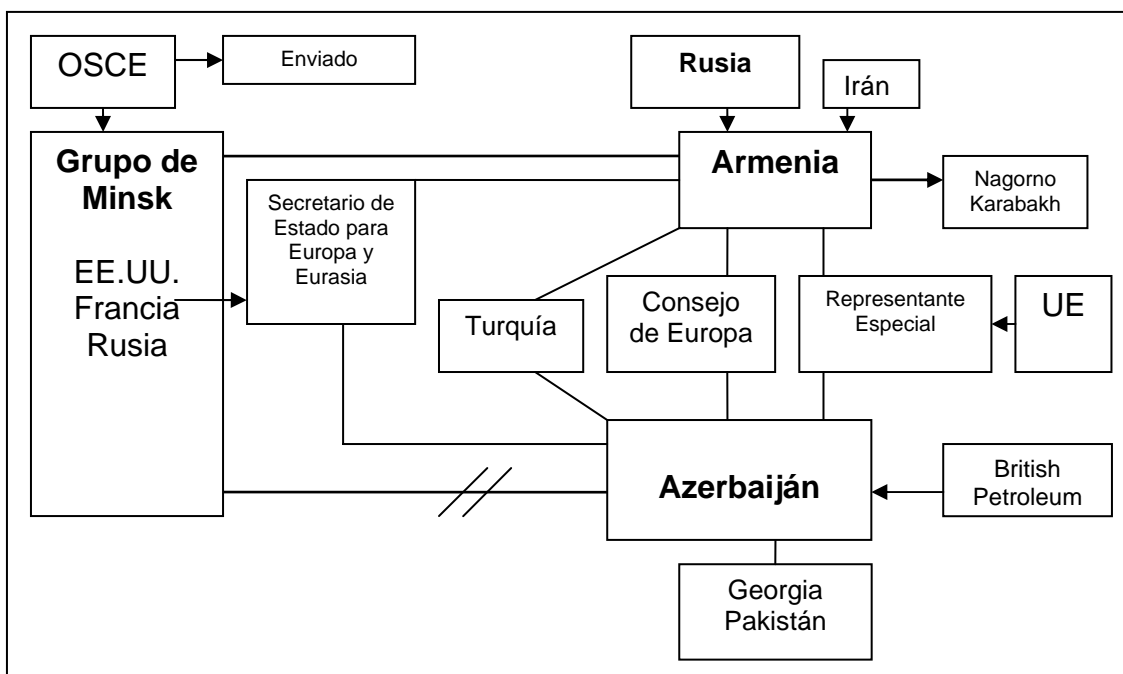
OSCE

Enviado

Rusia

Irán

Grupo de Minsk

EE.UU.
Francia
Rusia

Secretario de Estado para Europa y Eurasia

Armenia

Nagorno Karabakh

Turquía

Consejo de Europa

Representante Especial

UE

Azerbaiján

British Petroleum

Georgia
Pakistán